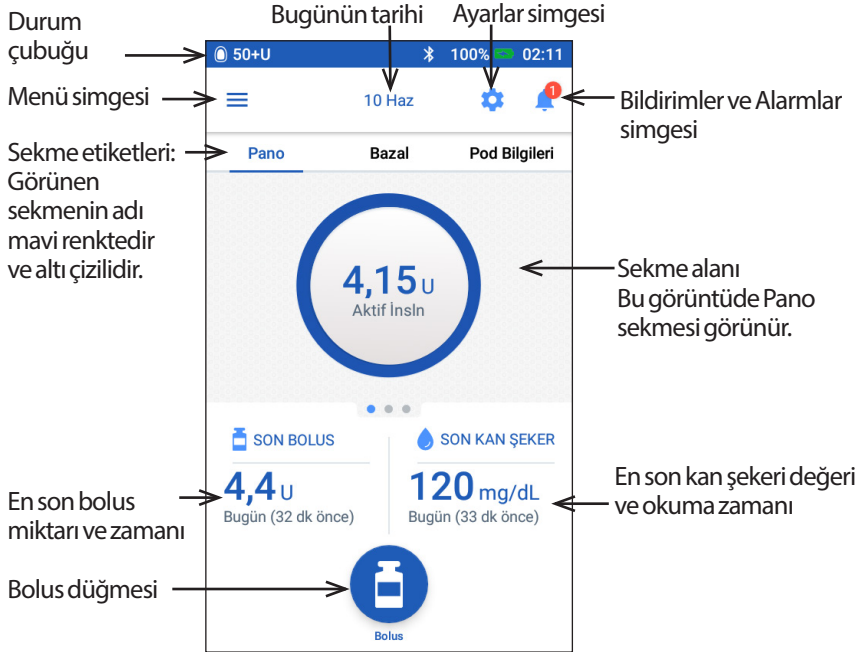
Durum çubuğu

Bugünün tarihi

Ayarlar simgesi

50+U

100%

02:11

Menü simgesi

10 Haz

1

Bildirimler ve Alarmlar simgesi

Sekme etiketleri: Görünen sekmenin adı mavi renktedir ve altı çizilidir.

Pano

Bazal

Pod Bilgileri

4,15 U

Aktif İnsln

Sekme alanı
Bu görüntüde Pano sekmesi görünür.

SON BOLUS

SON KAN ŞEKER

En son bolus miktarı ve zamanı

4,4 U

Bugün (32 dk önce)

120 mg/dL

Bugün (33 dk önce)

En son kan şekeri değeri ve okuma zamanı

Bolus düğmesi

Bolus